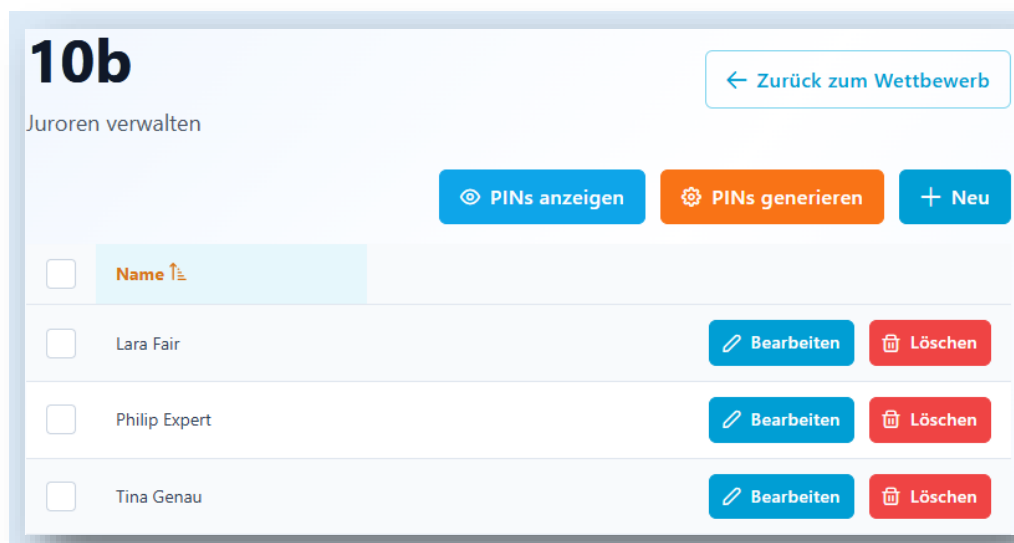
10b

Juroren verwalten

← Zurück zum Wettbewerb

PINs anzeigen

PINs generieren

+ Neu

| | Name | |
|---|---|---|
| | Lara Fair | Bearbeiten Löschen |
| | Philip Expert | Bearbeiten Löschen |
| | Tina Genau | Bearbeiten Löschen |